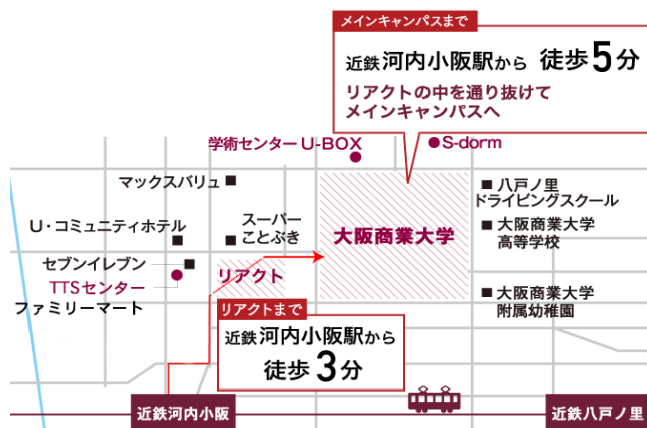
メインキャンパスまで

近鉄河内小阪駅から 徒歩5分

リアクトの中を通り抜けて
メインキャンパスへ

学術センター U-BOX

S-dorm

マックスバリュ

八戸ノ里
ドライビングスクール

U・コミュニティホテル

スーパー
ことぶき

大阪商業大学

大阪商業大学
高等学校

セブンイレブン

TTSセンター

リアクト

ファミリーマート

大阪商業大学
附属幼稚園

リアクトまで

近鉄河内小阪駅から
徒歩3分

近鉄河内小阪

近鉄八戸ノ里